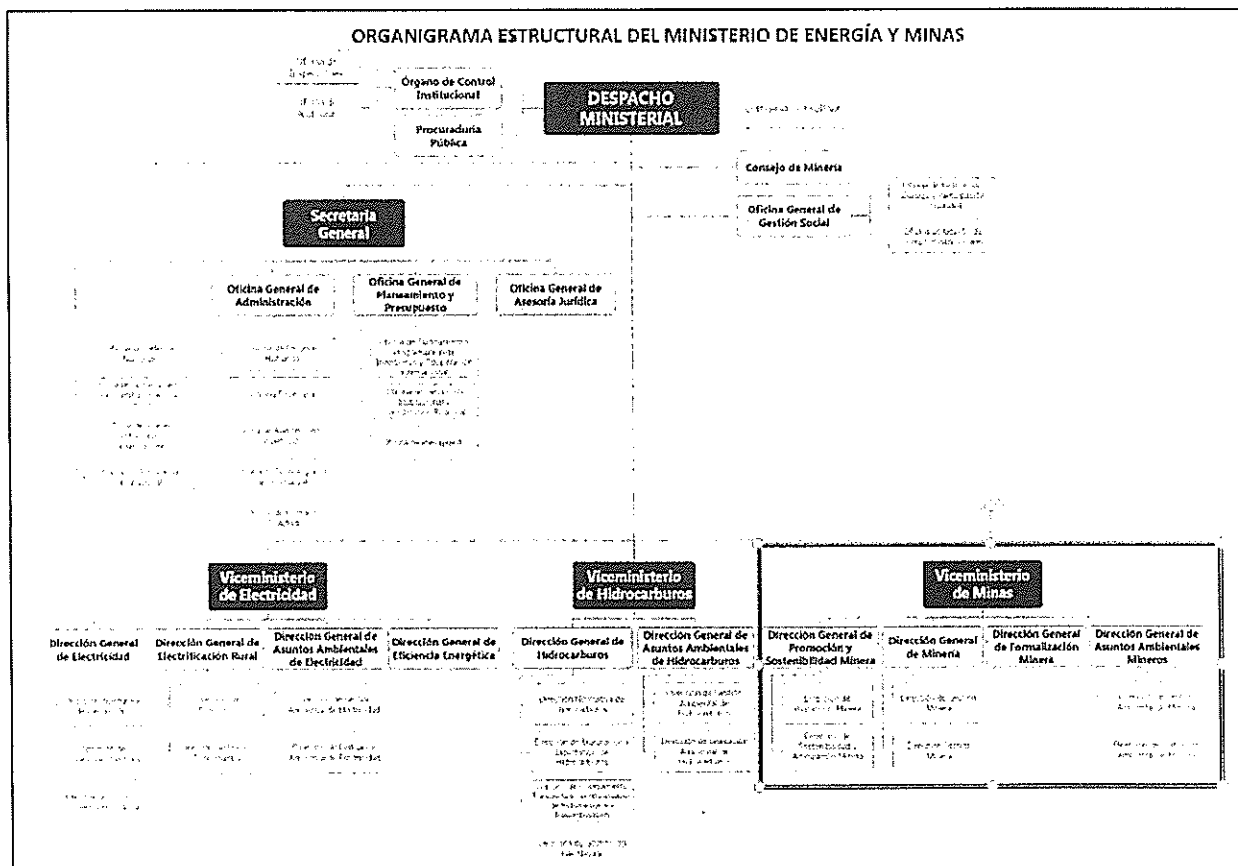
ORGANIGRAMA ESTRUCTURAL DEL MINISTERIO DE ENERGÍA Y MINAS

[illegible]

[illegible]

Órgano de Control Institucional

Procuraduría Pública

DESPACHO MINISTERIAL

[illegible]

Consejo de Minería

Oficina General de Gestión Social

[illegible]

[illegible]

Secretaría General

Oficina General de Administración

Oficina General de Planeamiento y Presupuesto

Oficina General de Asesoría Jurídica

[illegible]

Viceministerio de Electricidad

Viceministerio de Hidrocarburos

Viceministerio de Minas

Dirección General de Electricidad

Dirección General de Electrificación Rural

Dirección General de Asuntos Ambientales de Electricidad

Dirección General de Eficiencia Energética

Dirección General de Hidrocarburos

Dirección General de Asuntos Ambientales de Hidrocarburos

Dirección General de Promoción y Sostenibilidad Minera

Dirección General de Minería

Dirección General de Formalización Minera

Dirección General de Asuntos Ambientales Mineros

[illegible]